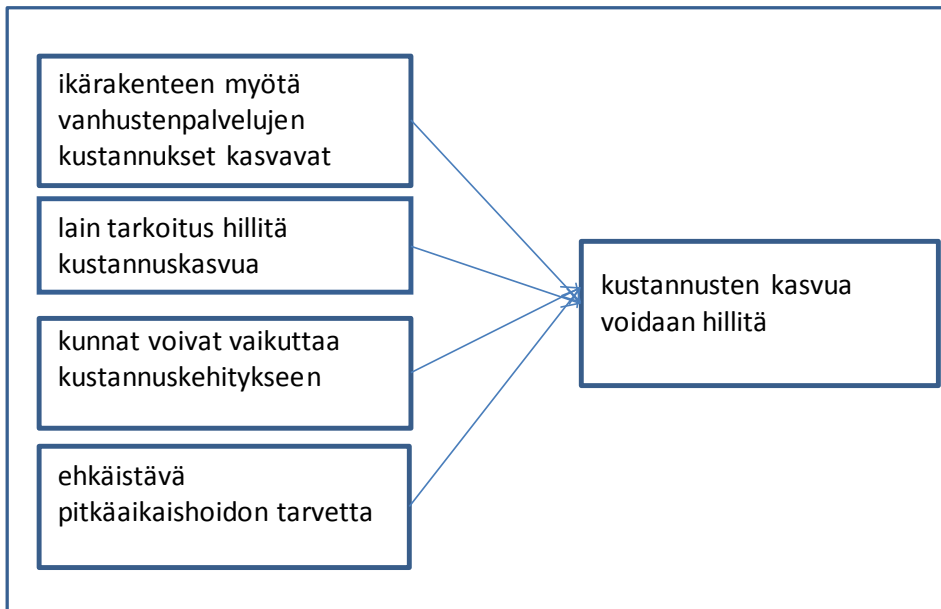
ikärakenteen myötä vanhustenpalvelujen kustannukset kasvavat

lain tarkoitus hillitä kustannuskasvua

kunnat voivat vaikuttaa kustannuskehitykseen

ehkäistävä pitkäaikaishoidon tarvetta

kustannusten kasvua voidaan hillitä